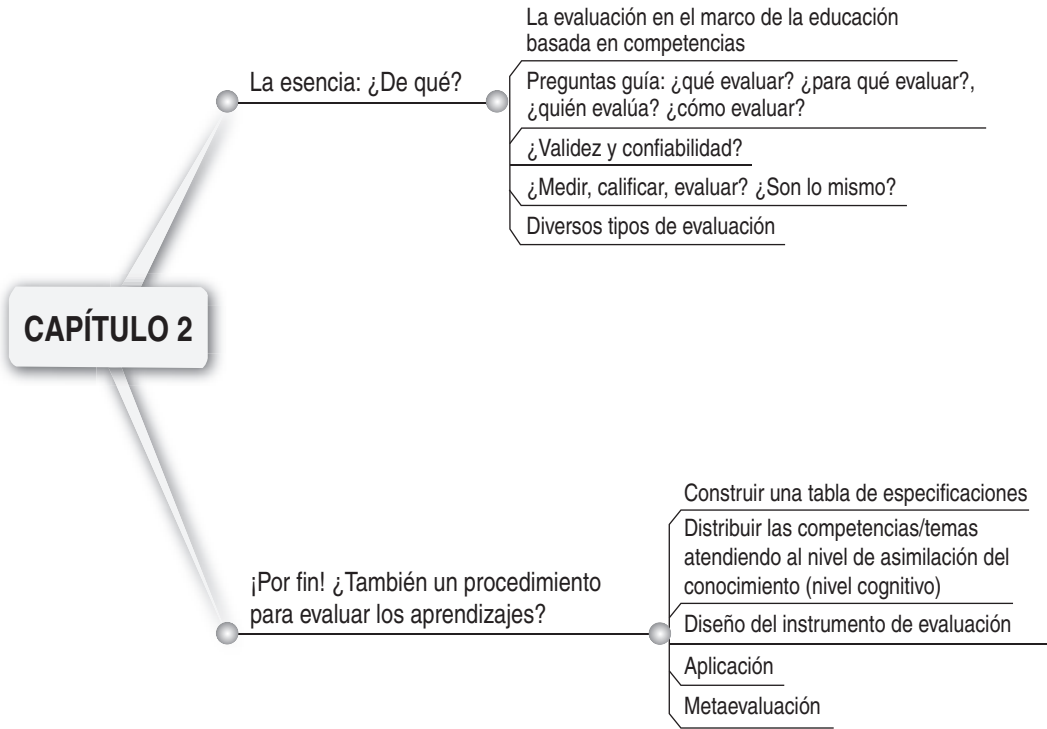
CAPÍTULO 2

La esencia: ¿De qué?

La evaluación en el marco de la educación basada en competencias

Preguntas guía: ¿qué evaluar? ¿para qué evaluar?, ¿quién evalúa? ¿cómo evaluar?

¿Validez y confiabilidad?

¿Medir, calificar, evaluar? ¿Son lo mismo?

Diversos tipos de evaluación

¡Por fin! ¿También un procedimiento para evaluar los aprendizajes?

Construir una tabla de especificaciones

Distribuir las competencias/temas atendiendo al nivel de asimilación del conocimiento (nivel cognitivo)

Diseño del instrumento de evaluación

Aplicación

Metaevaluación